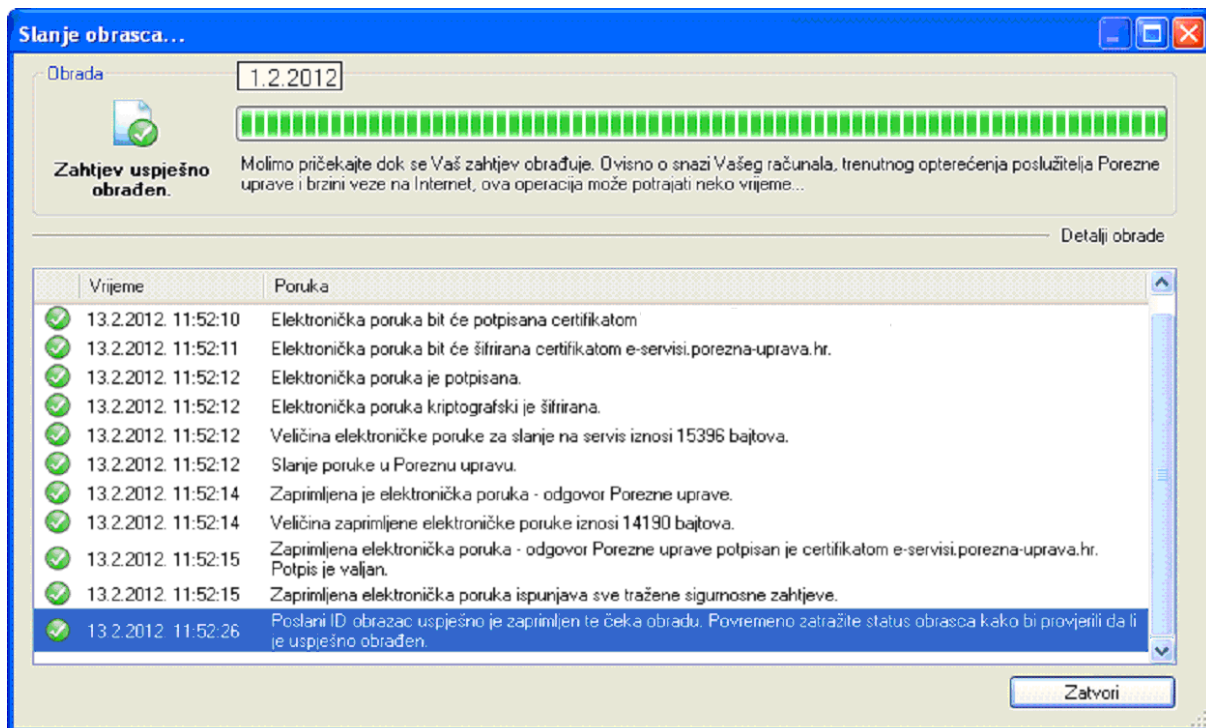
Slanje obrasca...

Obrada

1.2.2012

Zahtjev uspješno obrađen.

Molimo pričekajte dok se Vaš zahtjev obrađuje. Ovisno o snazi Vašeg računala, trenutnog opterećenja poslužitelja Porezne uprave i brzini veze na Internet, ova operacija može potrajati neko vrijeme...

Detalji obrade

| Vrijeme | Poruka |
|---|---|
| 13.2.2012. 11:52:10 | Elektronička poruka bit će potpisana certifikatom |
| 13.2.2012. 11:52:11 | Elektronička poruka bit će šifrirana certifikatom e-servisi.porezna-uprava.hr. |
| 13.2.2012. 11:52:12 | Elektronička poruka je potpisana. |
| 13.2.2012. 11:52:12 | Elektronička poruka kriptografski je šifrirana. |
| 13.2.2012. 11:52:12 | Veličina elektroničke poruke za slanje na servis iznosi 15396 bajtova. |
| 13.2.2012. 11:52:12 | Slanje poruke u Poreznu upravu. |
| 13.2.2012. 11:52:14 | Zaprimljena je elektronička poruka - odgovor Porezne uprave. |
| 13.2.2012. 11:52:14 | Veličina zaprimljene elektroničke poruke iznosi 14190 bajtova. |
| 13.2.2012. 11:52:15 | Zaprimljena elektronička poruka - odgovor Porezne uprave potpisan je certifikatom e-servisi.porezna-uprava.hr. Potpis je valjan. |
| 13.2.2012. 11:52:15 | Zaprimljena elektronička poruka ispunjava sve tražene sigurnosne zahtjeve. |
| 13.2.2012. 11:52:26 | Poslani ID obrazac uspješno je zaprimljen te čeka obradu. Povremeno zatražite status obrasca kako bi provjerili da li je uspješno obrađen. |

Zatvori